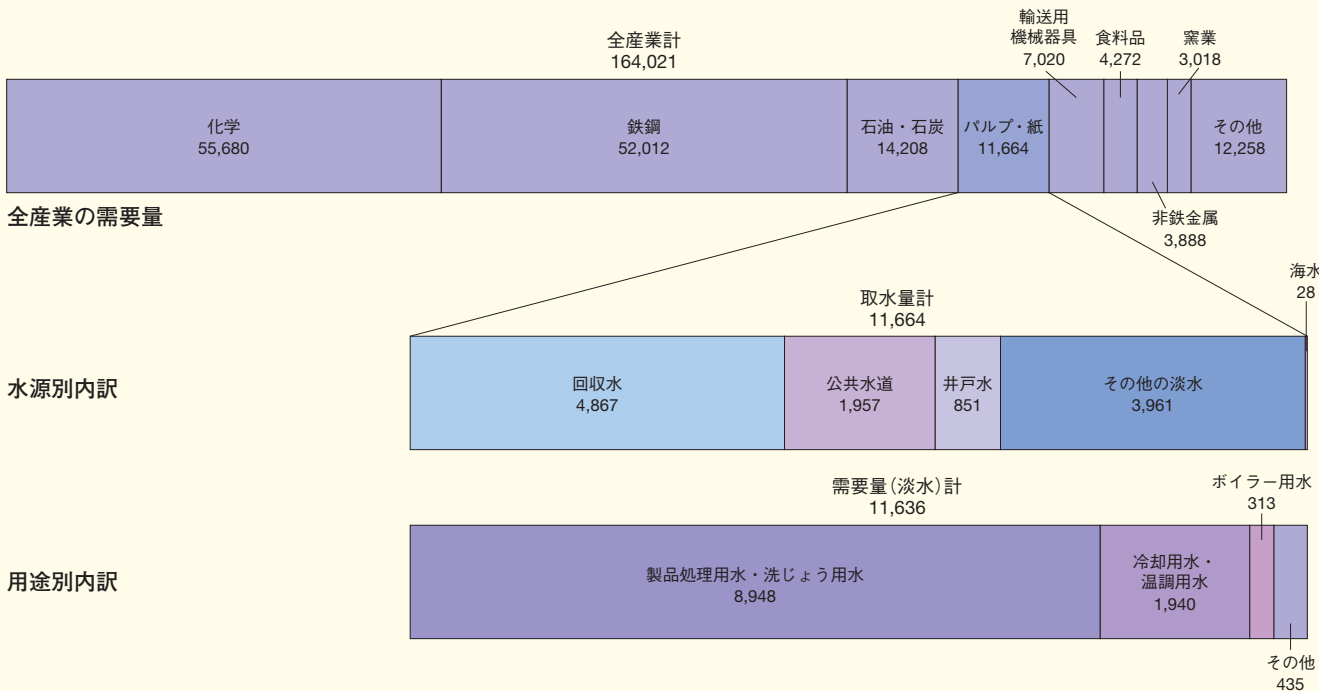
全産業計
164,021

輸送用
機械器具
7,020

食料品
4,272

窯業
3,018

化学
55,680

鉄鋼
52,012

石油・石炭
14,208

パルプ・紙
11,664

その他
12,258

全産業の需要量

非鉄金属
3,888

海水
28

取水量計
11,664

水源別内訳

回収水
4,867

公共水道
1,957

井戸水
851

その他の淡水
3,961

需要量(淡水)計
11,636

ボイラー用水
313

用途別内訳

製品処理用水・洗じょう用水
8,948

冷却用水・
温調用水
1,940

その他
435